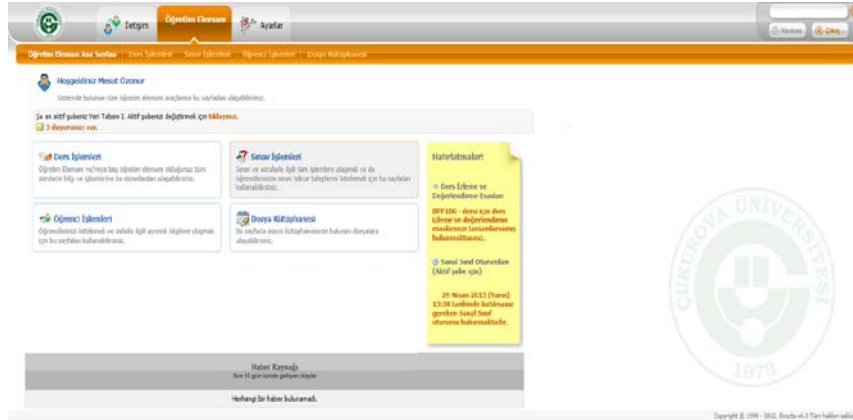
İletişim Öğretim Elemanı Ayarlar

Yardım Çıkış

Öğretim Elemanı Ana Sayfası Ders İşlemleri Sınav İşlemleri Öğrenci İşlemleri Dosya Kütüphanesi

Hoşgeldiniz Mesut Özonur

Sistemde bulunan tüm öğretim elemanı araçlarına bu sayfadan ulaşabilirsiniz.

Şu an aktif şubeniz Yeri Tabanı 1. Aktif şubenizi değiştirmek için tıklayınız.

3 duyurunuz var.

Ders İşlemleri
Öğretim Elemanı ve/veya baş öğretim elemanı olduğunuz tüm derslerin bilgi ve işlemlerine bu ekrandan ulaşabilirsiniz.

Sınav İşlemleri
Sınav ve sorularla ilgili tüm işlemlere ulaşmak ve da öğrencilerinizin sınav tekrar taleplerini listelemek için bu sayfaları kullanabilirsiniz.

Öğrenci İşlemleri
Öğrencilerinizi listelemek ve onlarla ilgili ayrıntılı bilgilere ulaşmak için bu sayfaları kullanabilirsiniz.

Dosya Kütüphanesi
Bu sayfada dosya kütüphanesinde bulunan dosyalara ulaşabilirsiniz.

Hatırlatmalar!

Ders İzleme ve Değerlendirme Esasları
BPF106 - dersi için ders izleme ve değerlendirme esaslarının tamamlanmamış bulunmaktadır.

Sanal Sınıf Oturumları (Aktif şube için)
29 Nisan 2013 (Yarın) 13:30 tarihinde katılmanız gereken Sanal Sınıf oturumu bulunmaktadır.

Haber Kaynağı
Son 15 gün içinde gelişen olaylar

Herhangi bir haber bulunamadı.

ÇUKUROVA ÜNİVERSİTESİ 1973

Copyright © 1999 - 2013, Enocta v6.3 Tüm hakları saklı